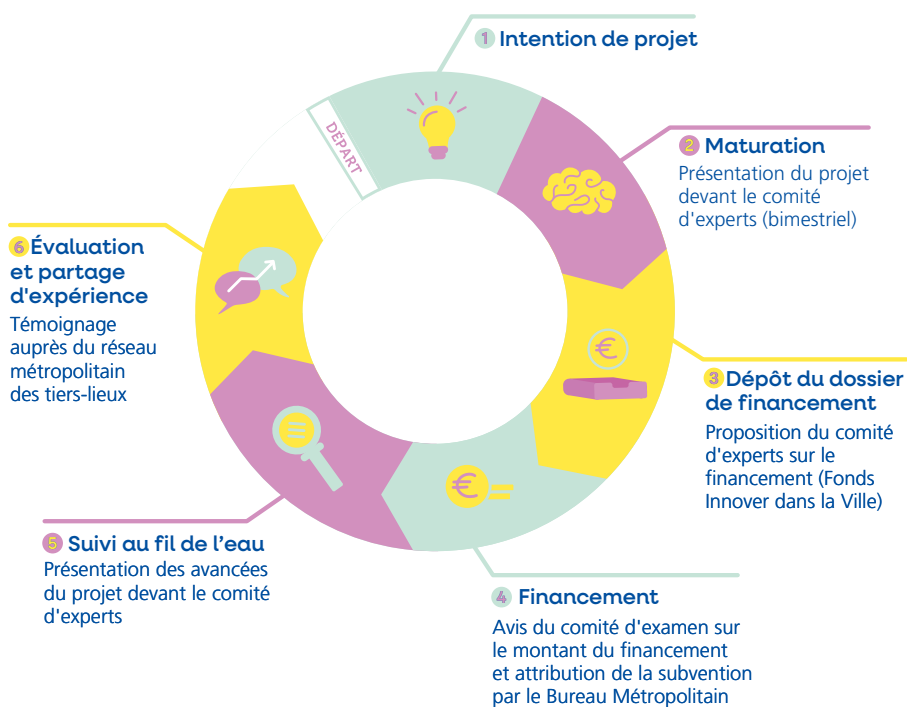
DÉPART

1 Intention de projet

2 Maturation
Présentation du projet devant le comité d'experts (bimestriel)

3 Dépôt du dossier de financement
Proposition du comité d'experts sur le financement (Fonds Innover dans la Ville)

4 Financement
Avis du comité d'examen sur le montant du financement et attribution de la subvention par le Bureau Métropolitain

5 Suivi au fil de l'eau
Présentation des avancées du projet devant le comité d'experts

6 Évaluation et partage d'expérience
Témoignage auprès du réseau métropolitain des tiers-lieux